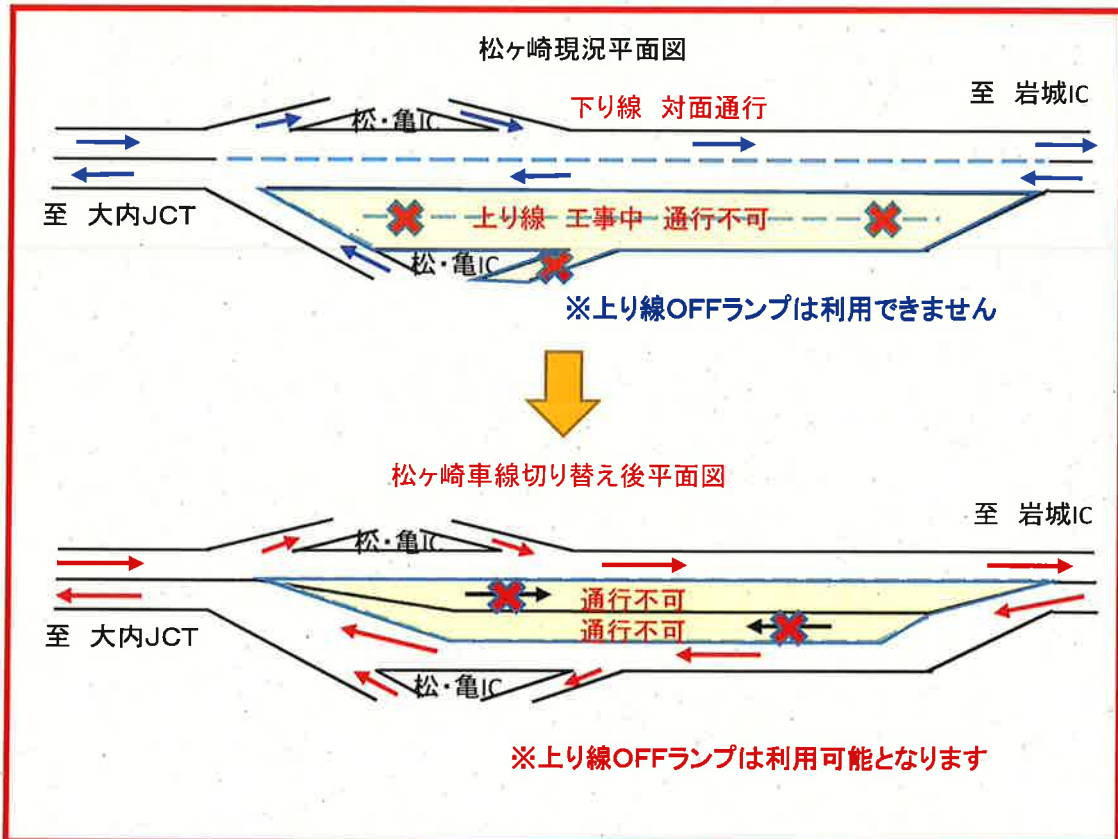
松ヶ崎現況平面図

松・亀IC

下り線　対面通行

至　岩城IC

至　大内JCT

上り線　工事中　通行不可

松・亀IC

※上り線OFFランプは利用できません

松ヶ崎車線切り替え後平面図

松・亀IC

至　岩城IC

至　大内JCT

通行不可

通行不可

松・亀IC

※上り線OFFランプは利用可能となります